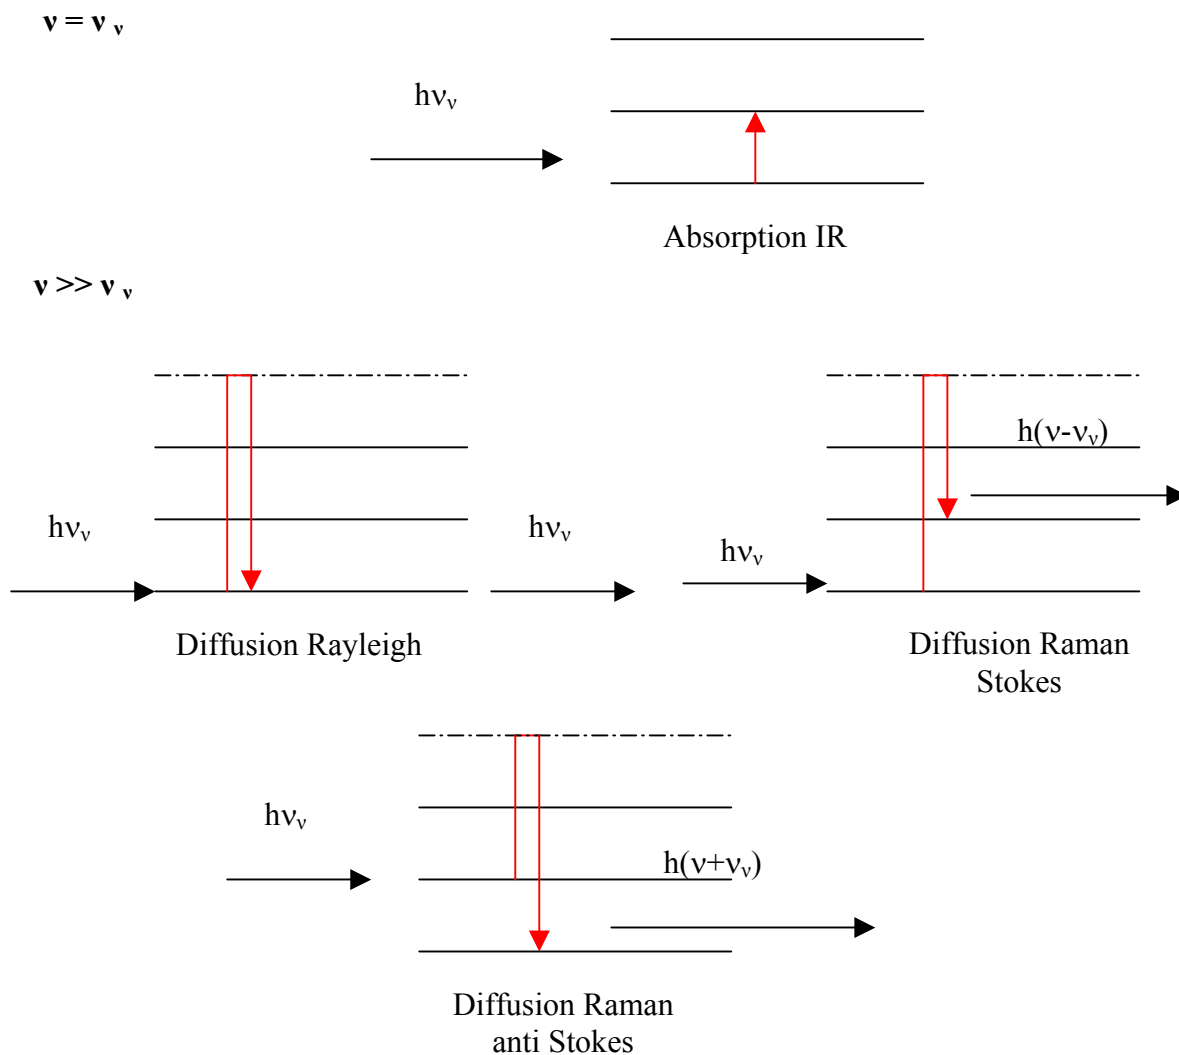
**$\nu = \nu_\nu$**

$h\nu_\nu$

Absorption IR

**$\nu >> \nu_\nu$**

$h\nu_\nu$

$h\nu_\nu$

$h\nu_\nu$

$h(\nu-\nu_\nu)$

Diffusion Rayleigh

Diffusion Raman Stokes

$h\nu_\nu$

$h(\nu+\nu_\nu)$

Diffusion Raman anti Stokes